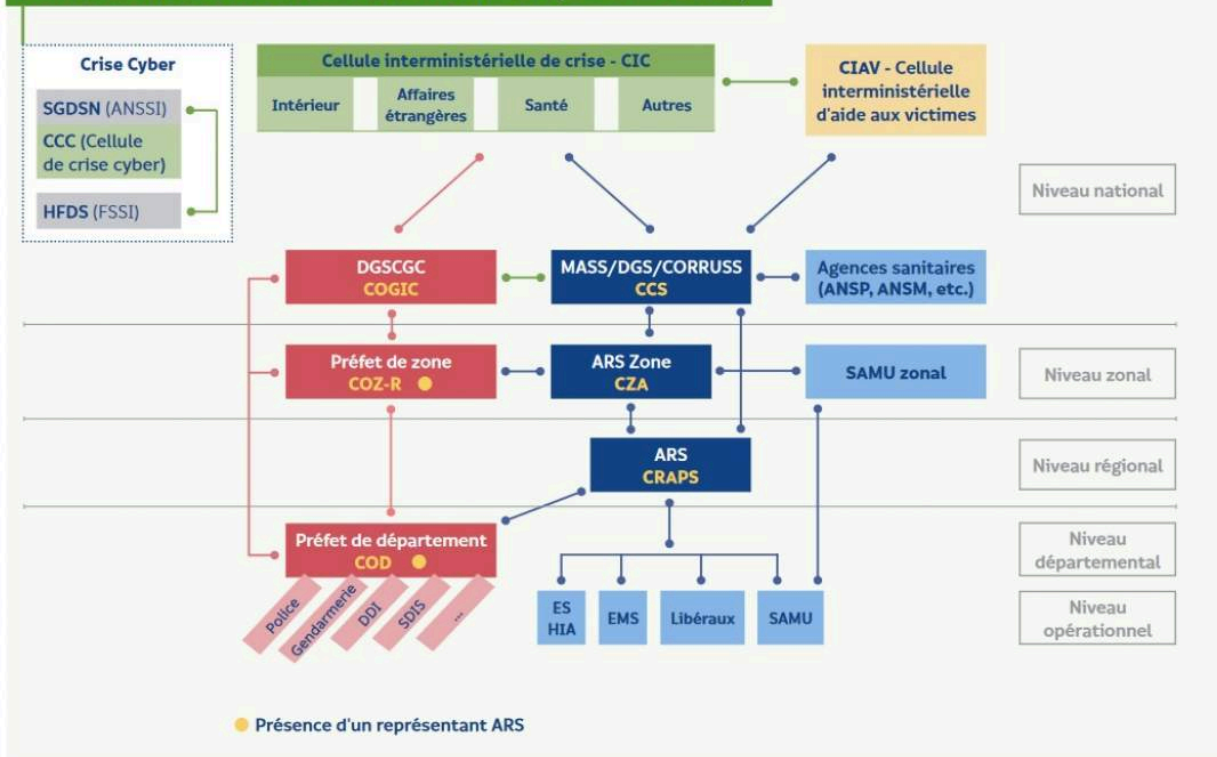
Crise Cyber

SGDSN (ANSSI)

CCC (Cellule de crise cyber)

HFDS (FSSI)

Cellule interministérielle de crise - CIC

Intérieur

Affaires étrangères

Santé

Autres

CIAV - Cellule interministérielle d'aide aux victimes

Niveau national

DGSCGC
COGIC

MASS/DGS/CORRUSS
CCS

Agences sanitaires (ANSP, ANSM, etc.)

Préfet de zone
COZ-R

ARS Zone
CZA

SAMU zonal

Niveau zonal

ARS
CRAPS

Niveau régional

Préfet de département
COD

Niveau départemental

Police

Gendarmerie

DDI

SDIS

...

ES HIA

EMS

Libéraux

SAMU

Niveau opérationnel

Présence d'un représentant ARS